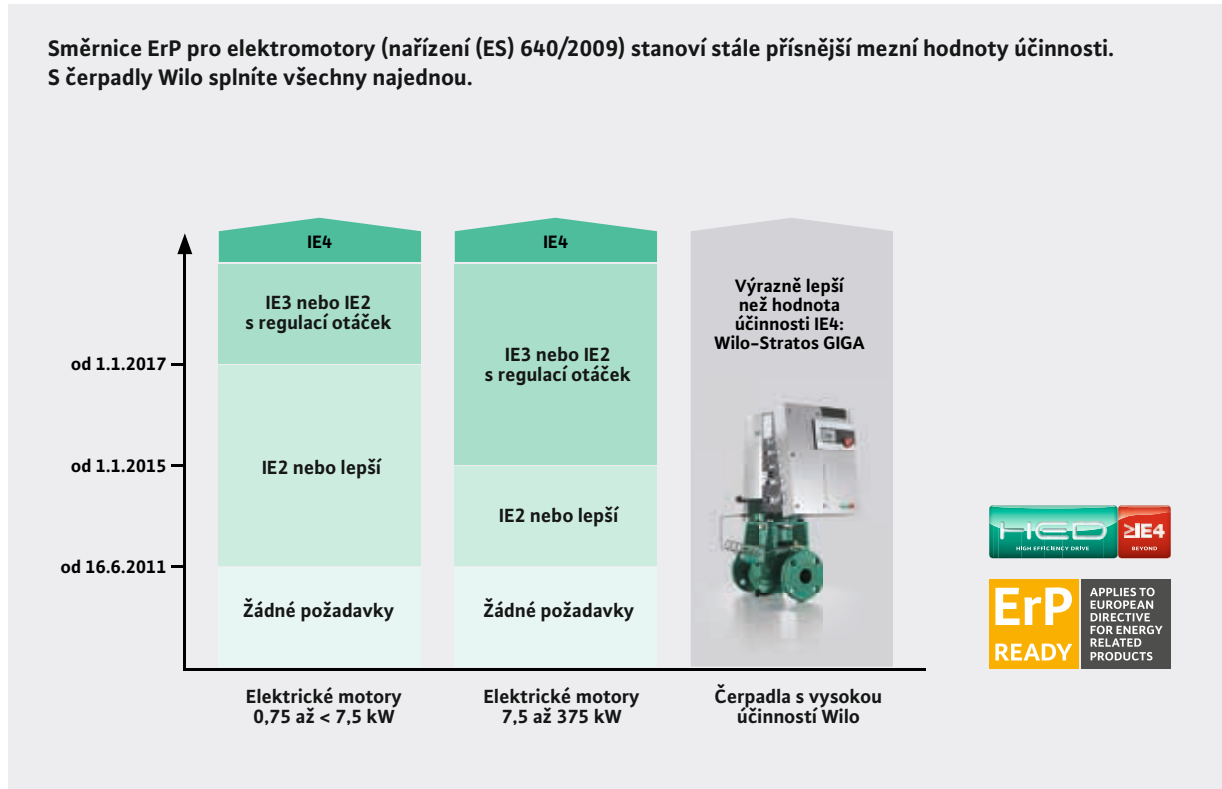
Směrnice ErP pro elektromotory (nařízení (ES) 640/2009) stanoví stále přísnější mezní hodnoty účinnosti. S čerpadly Wilo splníte všechny najednou.

IE4

IE3 nebo IE2 s regulací otáček

IE2 nebo lepší

Žádné požadavky

IE4

IE3 nebo IE2 s regulací otáček

IE2 nebo lepší

Žádné požadavky

Výrazně lepší než hodnota účinnosti IE4: Wilo-Stratos GIGA

od 1.1.2017

od 1.1.2015

od 16.6.2011

Elektrické motory 0,75 až < 7,5 kW

Elektrické motory 7,5 až 375 kW

Čerpadla s vysokou účinností Wilo

HED HIGH EFFICIENCY DRIVE

≥IE4 BEYOND

ErP READY

APPLIES TO EUROPEAN DIRECTIVE FOR ENERGY RELATED PRODUCTS